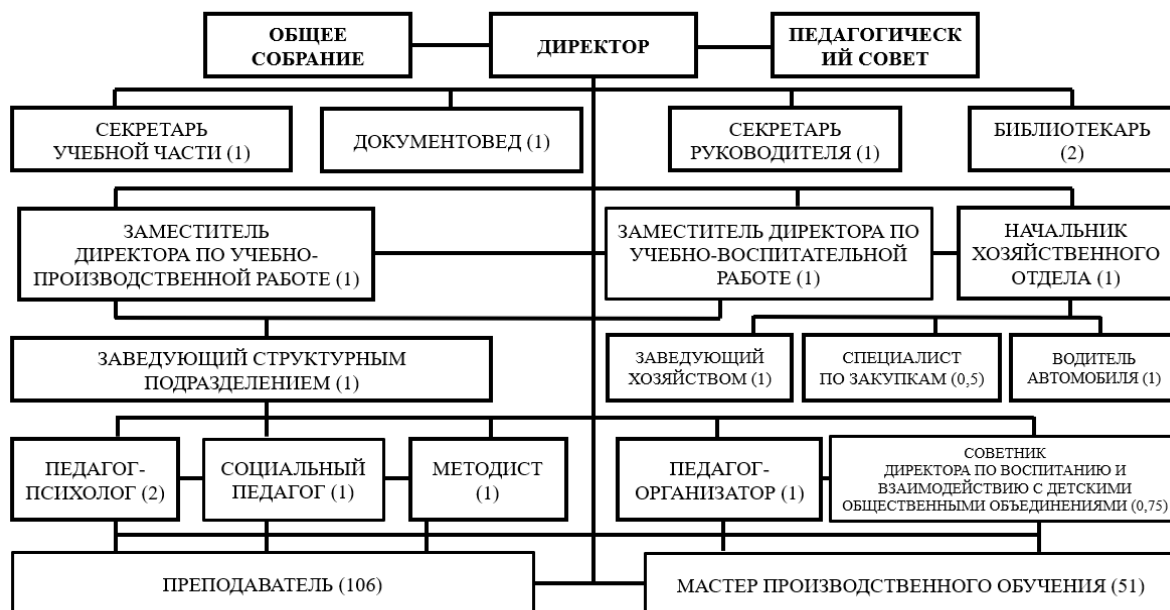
ОБЩЕЕ СОБРАНИЕ

ДИРЕКТОР

ПЕДАГОГИЧЕСК ИЙ СОВЕТ

СЕКРЕТАРЬ УЧЕБНОЙ ЧАСТИ (1)

ДОКУМЕНТОВЕД (1)

СЕКРЕТАРЬ РУКОВОДИТЕЛЯ (1)

БИБЛИОТЕКАРЬ (2)

ЗАМЕСТИТЕЛЬ ДИРЕКТОРА ПО УЧЕБНО-ПРОИЗВОДСТВЕННОЙ РАБОТЕ (1)

ЗАМЕСТИТЕЛЬ ДИРЕКТОРА ПО УЧЕБНО-ВОСПИТАТЕЛЬНОЙ РАБОТЕ (1)

НАЧАЛЬНИК ХОЗЯЙСТВЕННОГО ОТДЕЛА (1)

ЗАВЕДУЮЩИЙ СТРУКТУРНЫМ ПОДРАЗДЕЛЕНИЕМ (1)

ЗАВЕДУЮЩИЙ ХОЗЯЙСТВОМ (1)

СПЕЦИАЛИСТ ПО ЗАКУПКАМ (0,5)

ВОДИТЕЛЬ АВТОМОБИЛЯ (1)

ПЕДАГОГ-ПСИХОЛОГ (2)

СОЦИАЛЬНЫЙ ПЕДАГОГ (1)

МЕТОДИСТ (1)

ПЕДАГОГ-ОРГАНИЗАТОР (1)

СОВЕТНИК ДИРЕКТОРА ПО ВОСПИТАНИЮ И ВЗАИМОДЕЙСТВИЮ С ДЕТСКИМИ ОБЩЕСТВЕННЫМИ ОБЪЕДИНЕНИЯМИ (0,75)

ПРЕПОДАВАТЕЛЬ (106)

МАСТЕР ПРОИЗВОДСТВЕННОГО ОБУЧЕНИЯ (51)